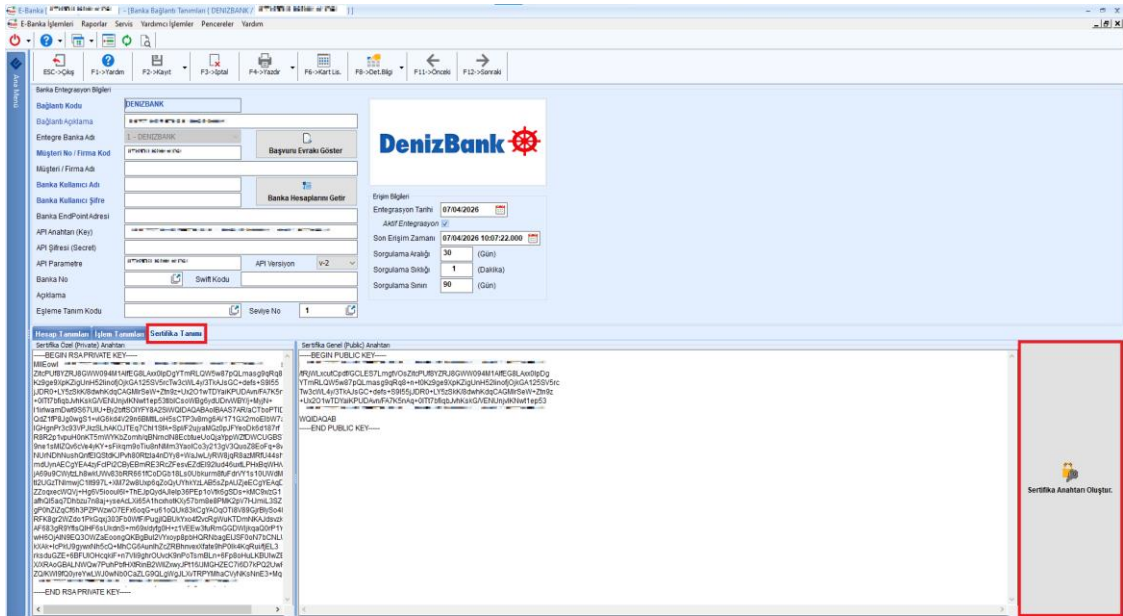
E-Banka | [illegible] | [Banka Bağlantı Tanımları ( DENIZBANK / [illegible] )]

E-Banka İşlemleri Raporlar Servis Yardımcı İşlemler Pencereler Yardım

ESC->Çıkış F1->Yardım F2->Kayıt F3->İptal F4->Yazdır F6->Kart Lis. F8->Det.Bilgi F11->Önceki F12->Sonraki

Ana Menü

Banka Entegrasyon Bilgileri

Bağlantı Kodu DENIZBANK
Bağlantı Açıklama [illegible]
Entegre Banka Adı 1 - DENIZBANK
Müşteri No / Firma Kod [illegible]
Müşteri / Firma Adı
Banka Kullanıcı Adı
Banka Kullanıcı Şifre
Banka EndPoint Adresi
API Anahtarı (Key) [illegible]
API Şifresi (Secret)
API Parametre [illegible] API Versiyon v-2
Banka No Swift Kodu
Açıklama
Eşleme Tanım Kodu Seviye No 1

Başvuru Evrakı Göster
Banka Hesaplarını Getir

DenizBank

Erişim Bilgileri
Entegrasyon Tarihi 07/04/2026
Aktif Entegrasyon
Son Erişim Zamanı 07/04/2026 10:07:22.000
Sorgulama Aralığı 30 (Gün)
Sorgulama Sıklığı 1 (Dakika)
Sorgulama Sınırı 90 (Gün)

Hesap Tanımları İşlem Tanımları Sertifika Tanımı

Sertifika Özel (Private) Anahtarı
-----BEGIN RSA PRIVATE KEY-----
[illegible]
-----END RSA PRIVATE KEY-----

Sertifika Genel (Public) Anahtarı
-----BEGIN PUBLIC KEY-----
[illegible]
WQIDAQAB
-----END PUBLIC KEY-----

Sertifika Anahtarı Oluştur.